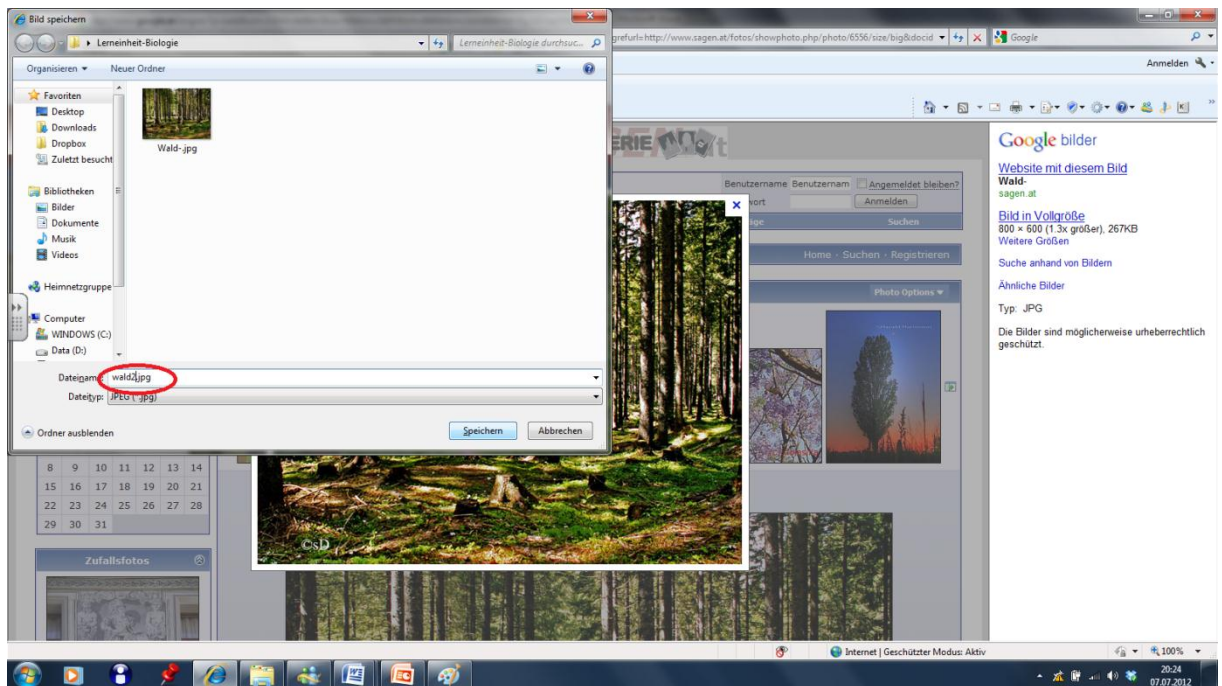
Bild speichern

Lerneinheit-Biologie

Lerneinheit-Biologie durchsuc...

Organisieren ▾ Neuer Ordner

Favoriten
Desktop
Downloads
Dropbox
Zuletzt besucht

Bibliotheken
Bilder
Dokumente
Musik
Videos

Heimnetzgruppe

Computer
WINDOWS (C:)
Data (D:)

Wald-.jpg

Dateiname: wald2.jpg
Dateityp: JPEG (*.jpg)

Ordner ausblenden

Speichern Abbrechen

grefurl=http://www.sagen.at/fotos/showphoto.php/photo/6556/size/big&docid

Google

Anmelden

Benutzername Benutzernam Angemeldet bleiben?
wort Anmelden
Suchen

Home · Suchen · Registrieren

Photo Options ▾

8 9 10 11 12 13 14
15 16 17 18 19 20 21
22 23 24 25 26 27 28
29 30 31

Zufallsfotos

©sD

Google bilder

Website mit diesem Bild
Wald-
sagen.at

Bild in Vollgröße
800 × 600 (1.3x größer), 267KB
Weitere Größen

Suche anhand von Bildern

Ähnliche Bilder

Typ: JPG

Die Bilder sind möglicherweise urheberrechtlich geschützt.

Internet | Geschützter Modus: Aktiv

100%

20:24
07.07.2012